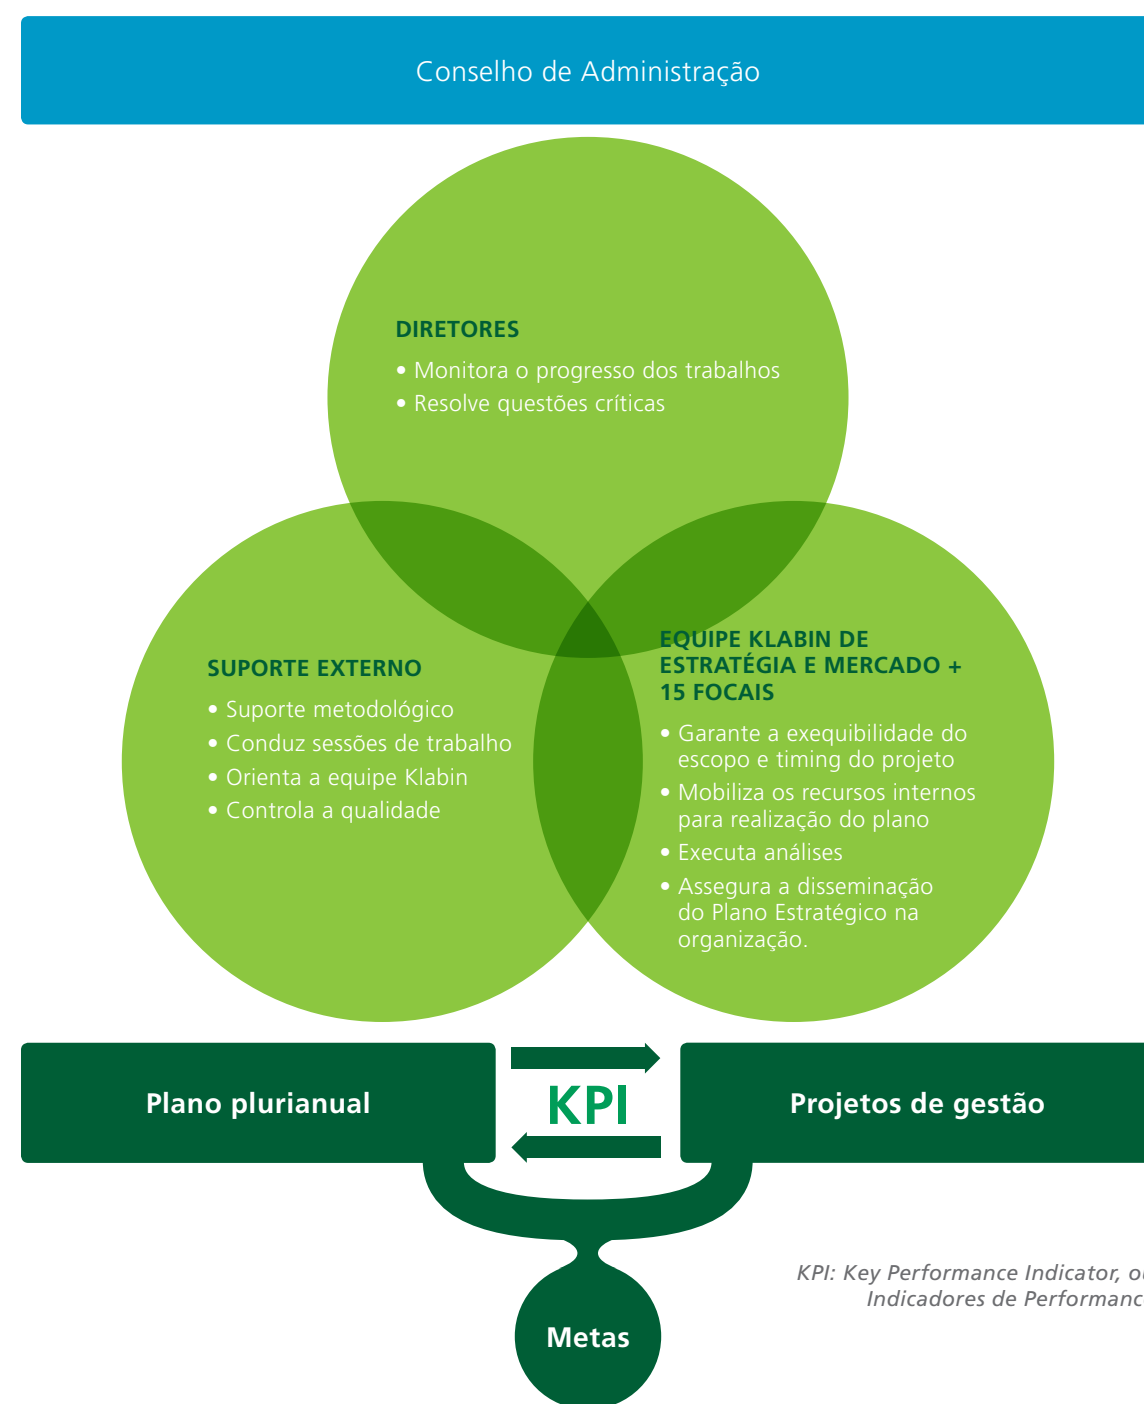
Conselho de Administração

DIRETORES
• Monitora o progresso dos trabalhos
• Resolve questões críticas

SUPORTE EXTERNO
• Suporte metodológico
• Conduz sessões de trabalho
• Orienta a equipe Klabin
• Controla a qualidade

EQUIPE KLABIN DE ESTRATÉGIA E MERCADO + 15 FOCAIS
• Garante a exequibilidade do escopo e timing do projeto
• Mobiliza os recursos internos para realização do plano
• Executa análises
• Assegura a disseminação do Plano Estratégico na organização.

Plano plurianual

KPI

Projetos de gestão

Metas

KPI: Key Performance Indicator, o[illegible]
Indicadores de Performanc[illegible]